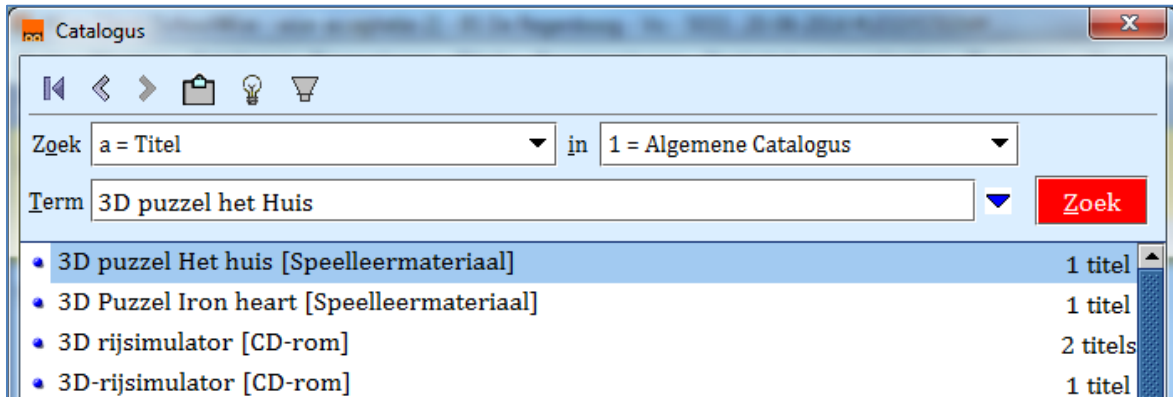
Catalogus

Zoek a = Titel in 1 = Algemene Catalogus

Term 3D puzzel het Huis Zoek

| | |
|---|---|
| 3D puzzel Het huis [Speelleermateriaal] | 1 titel |
| 3D Puzzel Iron heart [Speelleermateriaal] | 1 titel |
| 3D rijsimulator [CD-rom] | 2 titels |
| 3D-rijsimulator [CD-rom] | 1 titel |